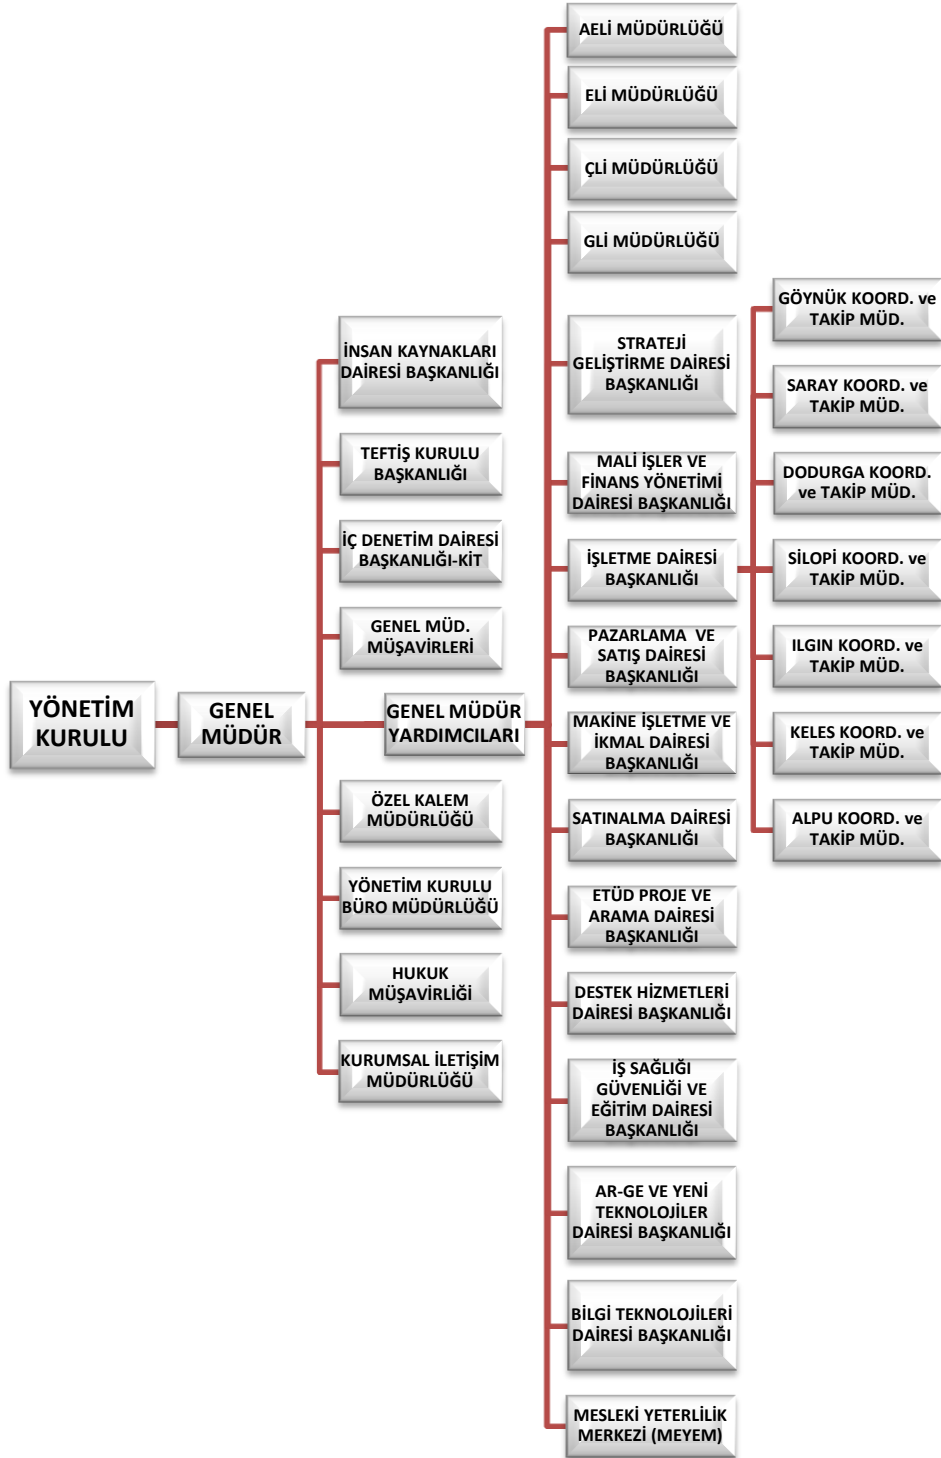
YÖNETİM KURULU

GENEL MÜDÜR

İNSAN KAYNAKLARI DAİRESİ BAŞKANLIĞI

TEFTİŞ KURULU BAŞKANLIĞI

İÇ DENETİM DAİRESİ BAŞKANLIĞI-KİT

GENEL MÜD. MÜŞAVİRLERİ

GENEL MÜDÜR YARDIMCILARI

ÖZEL KALEM MÜDÜRLÜĞÜ

YÖNETİM KURULU BÜRO MÜDÜRLÜĞÜ

HUKUK MÜŞAVİRLİĞİ

KURUMSAL İLETİŞİM MÜDÜRLÜĞÜ

AELİ MÜDÜRLÜĞÜ

ELİ MÜDÜRLÜĞÜ

ÇLİ MÜDÜRLÜĞÜ

GLİ MÜDÜRLÜĞÜ

STRATEJİ GELİŞTİRME DAİRESİ BAŞKANLIĞI

MALİ İŞLER VE FİNANS YÖNETİMİ DAİRESİ BAŞKANLIĞI

İŞLETME DAİRESİ BAŞKANLIĞI

PAZARLAMA VE SATIŞ DAİRESİ BAŞKANLIĞI

MAKİNE İŞLETME VE İKMAL DAİRESİ BAŞKANLIĞI

SATINALMA DAİRESİ BAŞKANLIĞI

ETÜD PROJE VE ARAMA DAİRESİ BAŞKANLIĞI

DESTEK HİZMETLERİ DAİRESİ BAŞKANLIĞI

İŞ SAĞLIĞI GÜVENLİĞİ VE EĞİTİM DAİRESİ BAŞKANLIĞI

AR-GE VE YENİ TEKNOLOJİLER DAİRESİ BAŞKANLIĞI

BİLGİ TEKNOLOJİLERİ DAİRESİ BAŞKANLIĞI

MESLEKİ YETERLİLİK MERKEZİ (MEYEM)

GÖYNÜK KOORD. ve TAKİP MÜD.

SARAY KOORD. ve TAKİP MÜD.

DODURGA KOORD. ve TAKİP MÜD.

SİLOPİ KOORD. ve TAKİP MÜD.

ILGIN KOORD. ve TAKİP MÜD.

KELES KOORD. ve TAKİP MÜD.

ALPU KOORD. ve TAKİP MÜD.